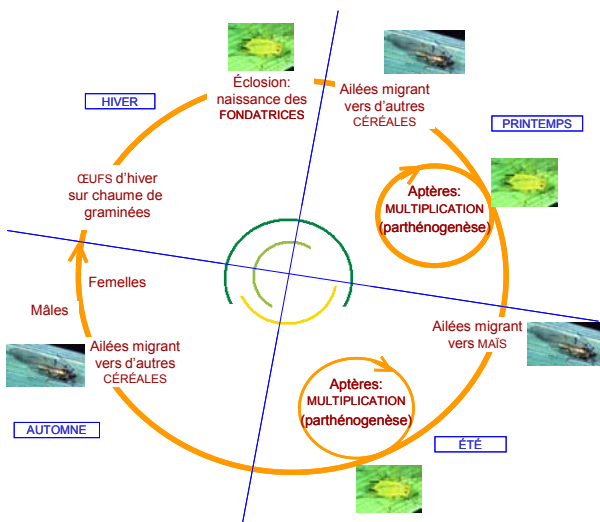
HIVER

Éclosion: naissance des FONDATRICES

Ailées migrant vers d'autres CÉRÉALES

PRINTEMPS

ŒUFS d'hiver sur chaume de graminées

Aptères: MULTIPLICATION (parthénogenèse)

Femelles

Mâles

Ailées migrant vers d'autres CÉRÉALES

Ailées migrant vers MAÏS

Aptères: MULTIPLICATION (parthénogenèse)

AUTOMNE

ÉTÉ